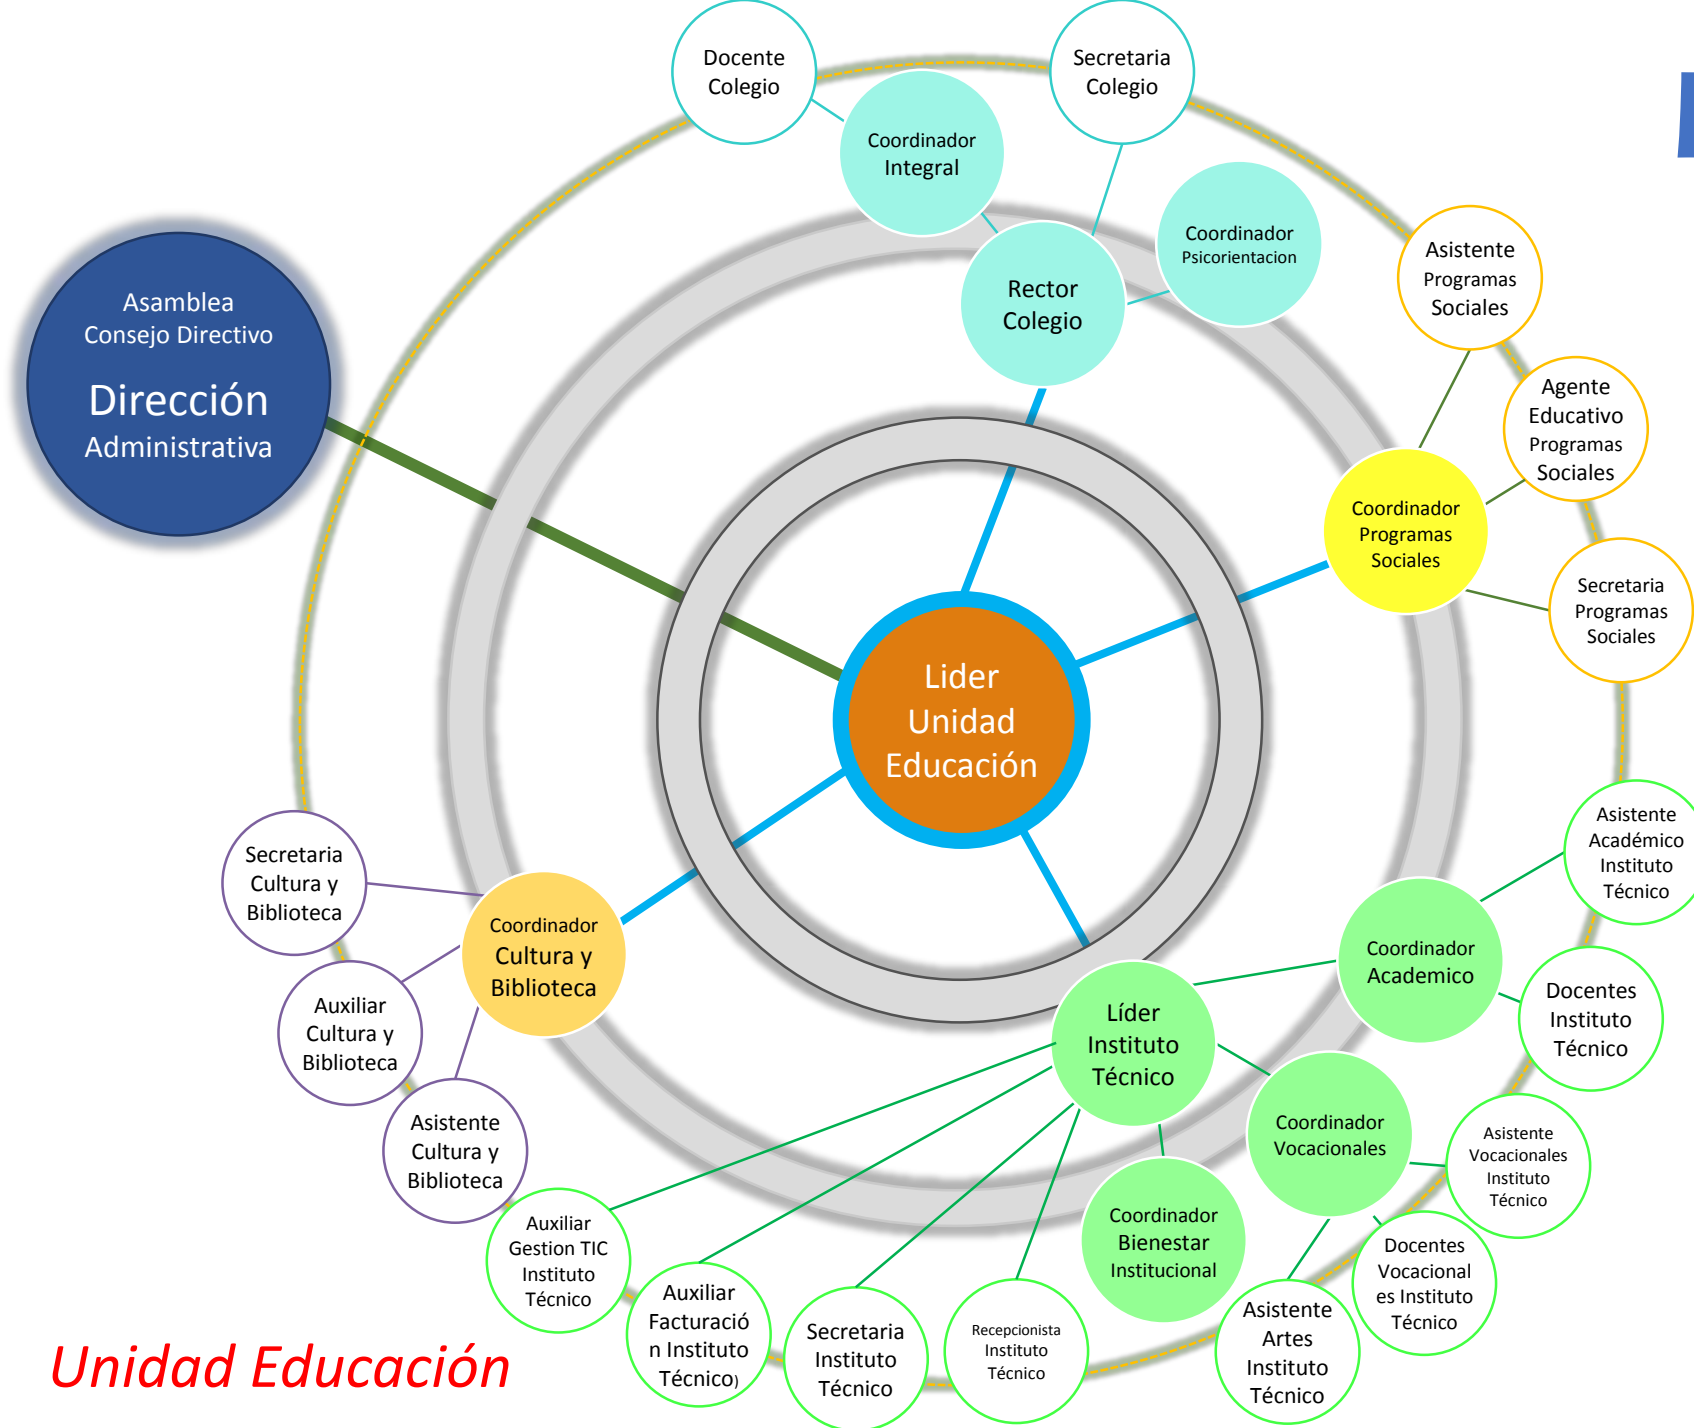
Docente Colegio

Secretaria Colegio

Coordinador Integral

Coordinador Psicorientacion

Rector Colegio

Asamblea Consejo Directivo

Dirección Administrativa

Asistente Programas Sociales

Agente Educativo Programas Sociales

Coordinador Programas Sociales

Secretaria Programas Sociales

Lider Unidad Educación

Asistente Académico Instituto Técnico

Coordinador Academico

Docentes Instituto Técnico

Secretaria Cultura y Biblioteca

Coordinador Cultura y Biblioteca

Auxiliar Cultura y Biblioteca

Asistente Cultura y Biblioteca

Líder Instituto Técnico

Coordinador Vocacionales

Asistente Vocacionales Instituto Técnico

Coordinador Bienestar Institucional

Docentes Vocacionales Instituto Técnico

Auxiliar Gestion TIC Instituto Técnico

Auxiliar Facturación Instituto Técnico)

Secretaria Instituto Técnico

Recepcionista Instituto Técnico

Asistente Artes Instituto Técnico

Unidad Educación